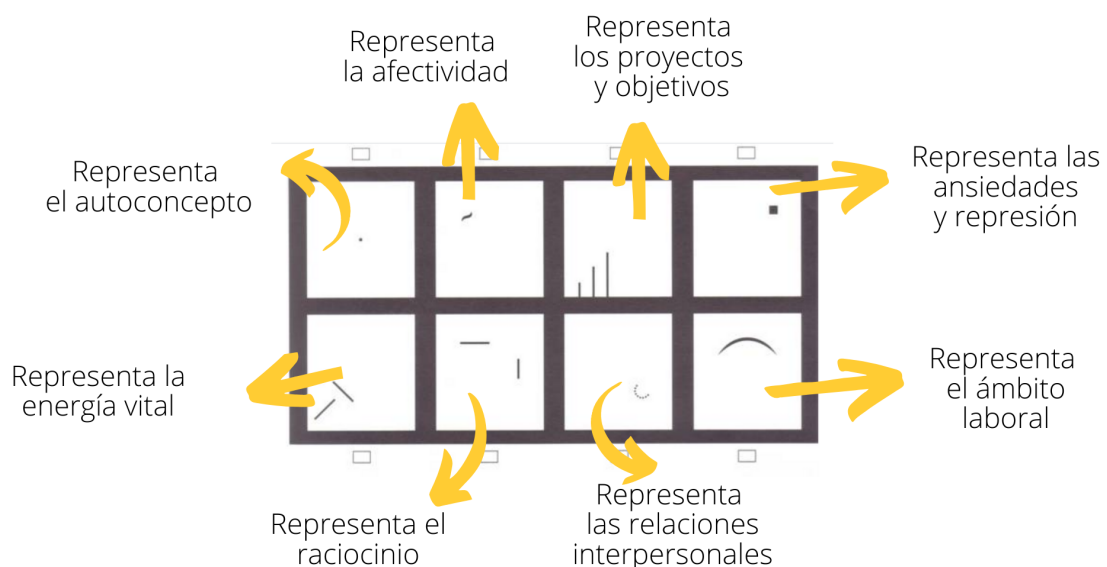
Representa la afectividad

Representa los proyectos y objetivos

Representa el autoconcepto

Representa las ansiedades y represión

Representa la energía vital

Representa el ámbito laboral

Representa el raciocinio

Representa las relaciones interpersonales